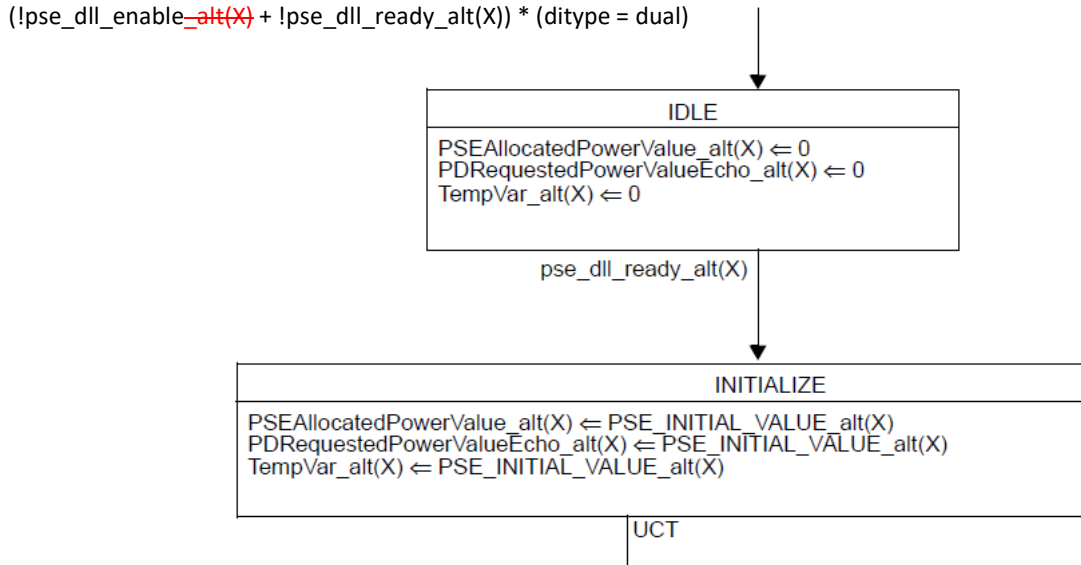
(!pse_dll_enable_alt(X) + !pse_dll_ready_alt(X)) * (ditype = dual)

IDLE

PSEAllocatedPowerValue_alt(X) ⇐ 0
PDRequestedPowerValueEcho_alt(X) ⇐ 0
TempVar_alt(X) ⇐ 0

pse_dll_ready_alt(X)

INITIALIZE

PSEAllocatedPowerValue_alt(X) ⇐ PSE_INITIAL_VALUE_alt(X)
PDRequestedPowerValueEcho_alt(X) ⇐ PSE_INITIAL_VALUE_alt(X)
TempVar_alt(X) ⇐ PSE_INITIAL_VALUE_alt(X)

UCT